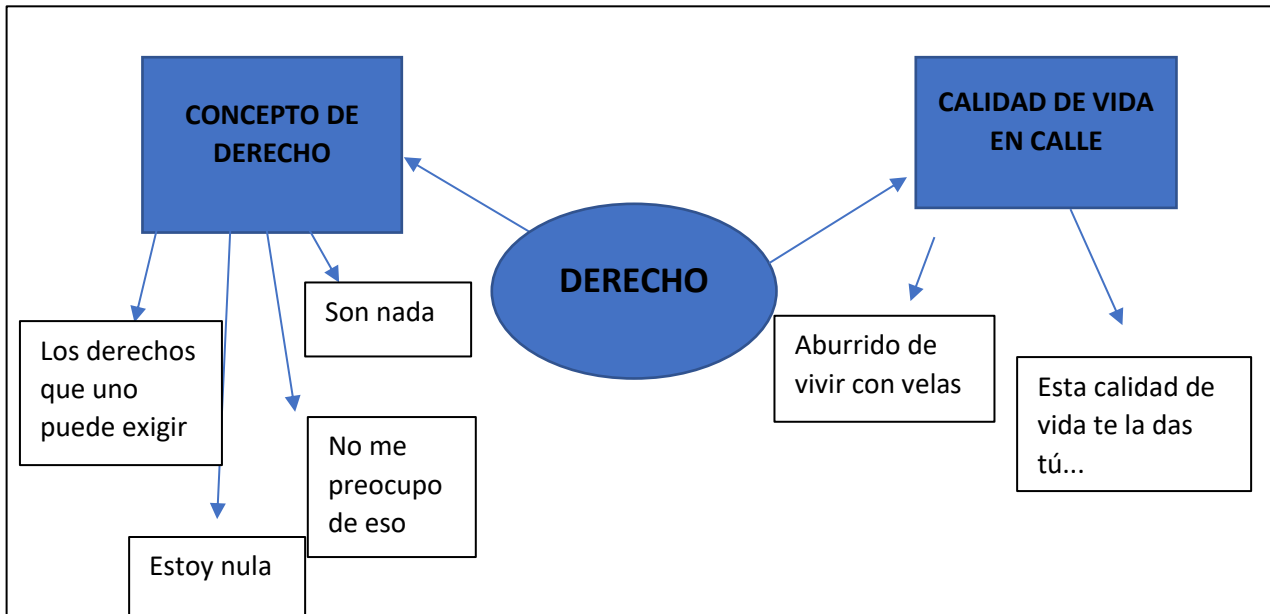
CONCEPTO DE DERECHO

CALIDAD DE VIDA EN CALLE

DERECHO

Los derechos que uno puede exigir

Estoy nula

No me preocupo de eso

Son nada

Aburrido de vivir con velas

Esta calidad de vida te la das tú...